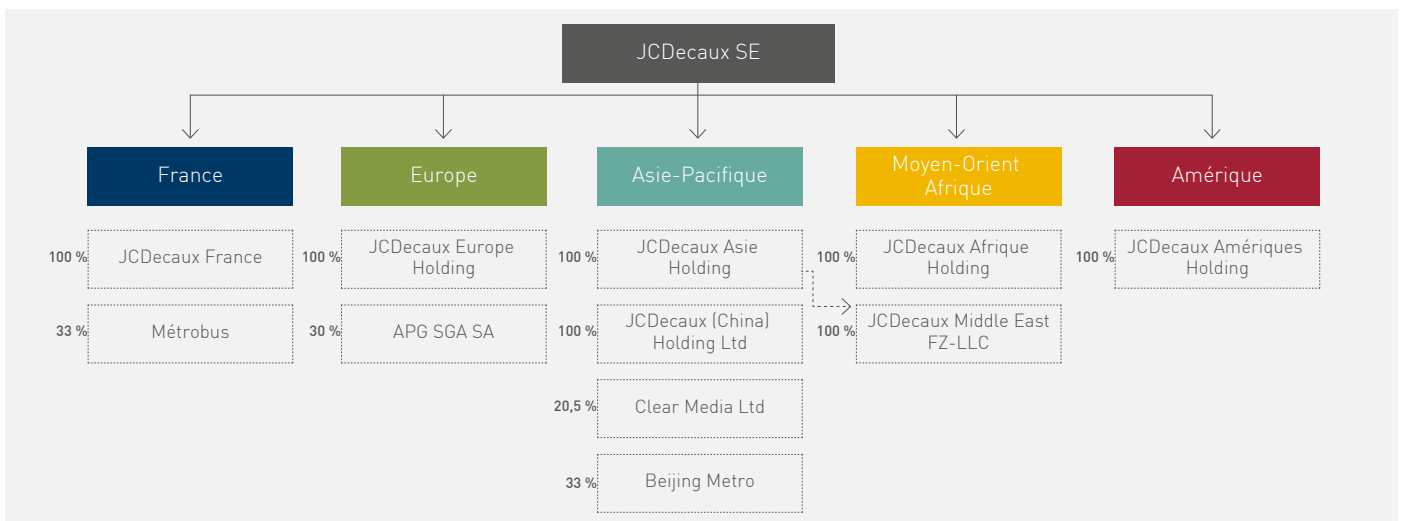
JCDecaux SE

France

100 % JCDecaux France

33 % Métrobus

Europe

100 % JCDecaux Europe Holding

30 % APG SGA SA

Asie-Pacifique

100 % JCDecaux Asie Holding

100 % JCDecaux (China) Holding Ltd

20,5 % Clear Media Ltd

33 % Beijing Metro

Moyen-Orient Afrique

100 % JCDecaux Afrique Holding

100 % JCDecaux Middle East FZ-LLC

Amérique

100 % JCDecaux Amériques Holding